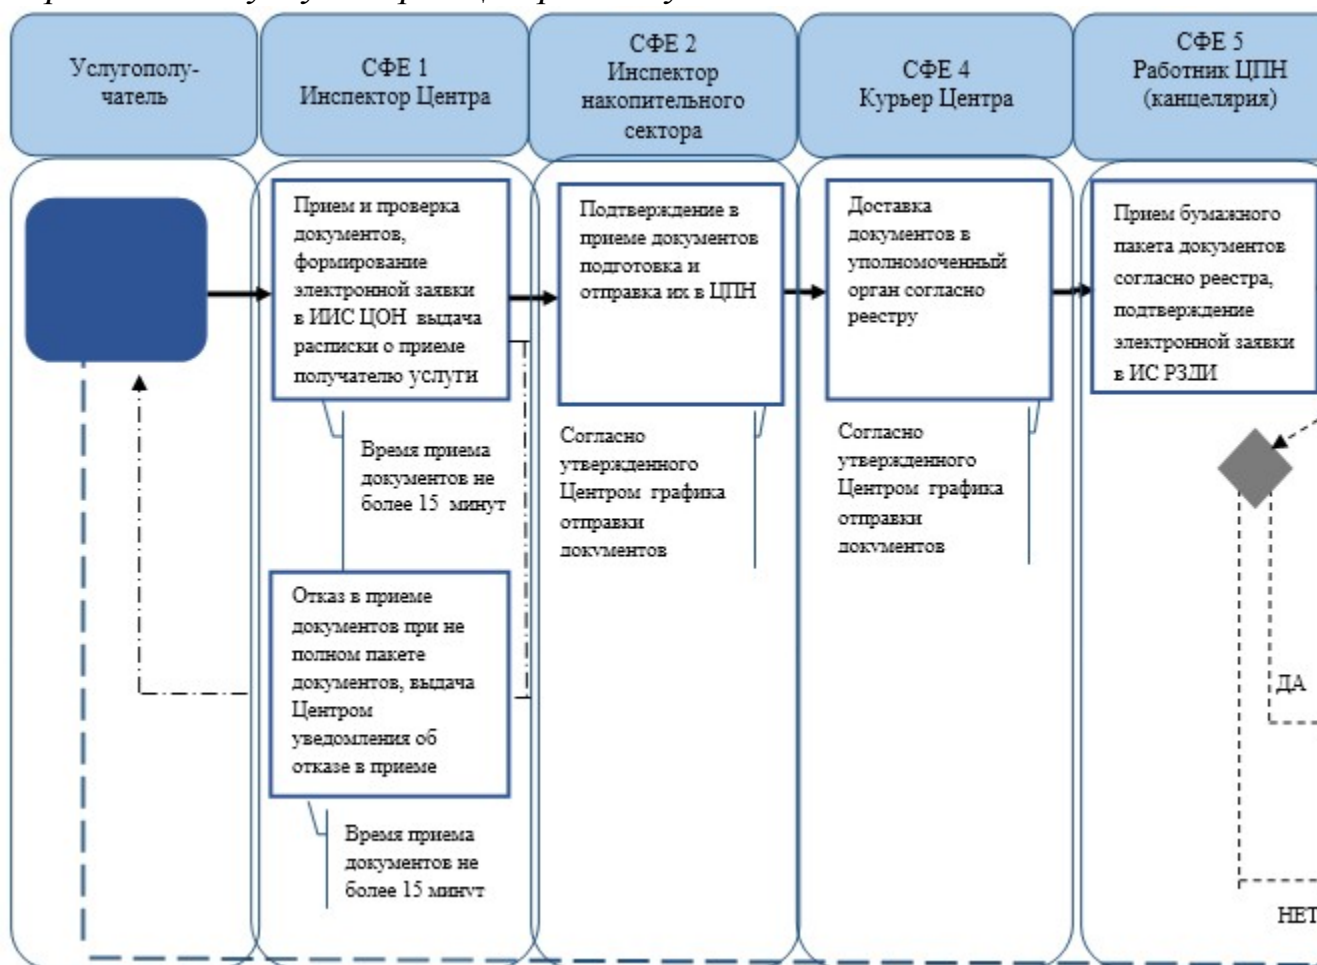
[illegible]

Услугополучатель

СФЕ 1 Инспектор Центра

СФЕ 2 Инспектор накопительного сектора

СФЕ 4 Курьер Центра

СФЕ 5 Работник ЦПН (канцелярия)

Прием и проверка документов, формирование электронной заявки в ИИС ЦОН выдача расписки о приеме получателю услуги

Время приема документов не более 15 минут

Отказ в приеме документов при не полном пакете документов, выдача Центром уведомления об отказе в приеме

Время приема документов не более 15 минут

Подтверждение в приеме документов подготовка и отправка их в ЦПН

Согласно утвержденного Центром графика отправки документов

Доставка документов в уполномоченный орган согласно реестру

Согласно утвержденного Центром графика отправки документов

Прием бумажного пакета документов согласно реестра, подтверждение электронной заявки в ИС РЗДИ

ДА

НЕТ